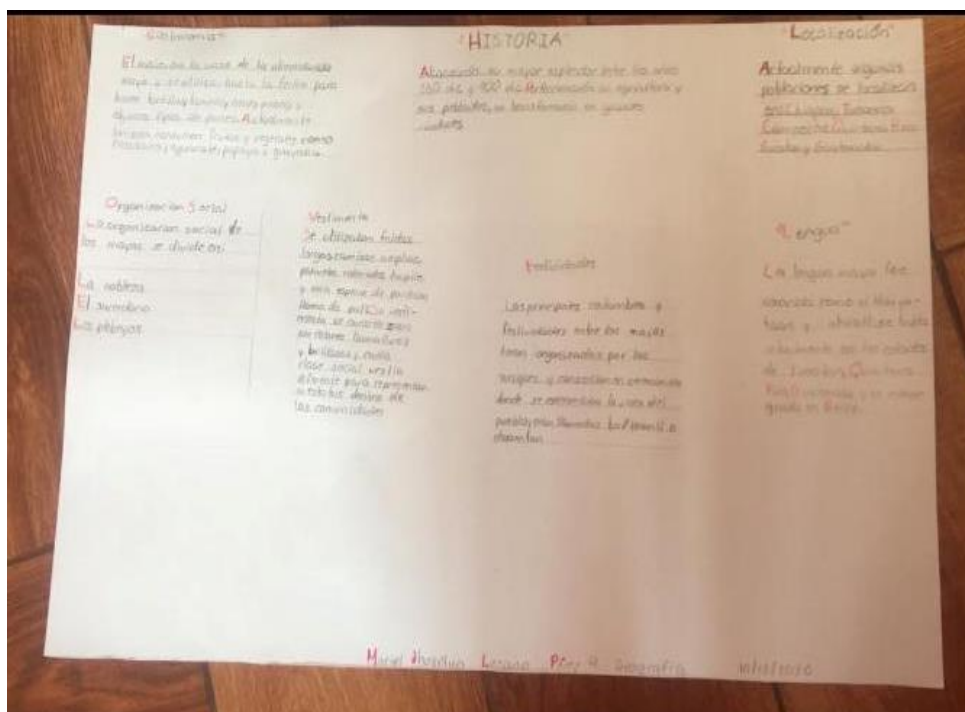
"Gastronomía"

El maíz fue la base de la alimentación maya, y se utiliza hasta la fecha para hacer tortillas, tamales, atole, pozol y algunos tipos de panes. Actualmente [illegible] consumen frutas y vegetales como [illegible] y aguacate, papaya y guayaba.

"HISTORIA"

Alcanzaron su mayor esplendor entre los años 250 d.C. y 900 d.C. Perfeccionaron su agricultura y sus poblados se transformaron en grandes ciudades.

"Localización"

Actualmente algunas poblaciones se localizan en Yucatán, Tabasco, Campeche, Quintana Roo, Chiapas y Guatemala.

Organización Social

La organización social de los mayas se dividía en:

La nobleza
El sacerdocio
Los plebeyos

Vestimenta

Se utilizaban faldas largas, camisas amplias, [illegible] huipiles y una especie de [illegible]. Hombres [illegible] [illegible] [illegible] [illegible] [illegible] plumas y brillantes y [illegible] clase social era la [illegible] para representar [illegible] dentro de las comunidades.

Festividades

Las principales costumbres y festividades entre los mayas eran organizadas por los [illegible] y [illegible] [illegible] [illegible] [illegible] pueblo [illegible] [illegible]

"Lengua"

La lengua maya fue conocida como el Maya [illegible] y actualmente todavía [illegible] en los estados de Yucatán, Quintana Roo, Campeche y su mayor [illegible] en Belice.

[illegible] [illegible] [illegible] Geografía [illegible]